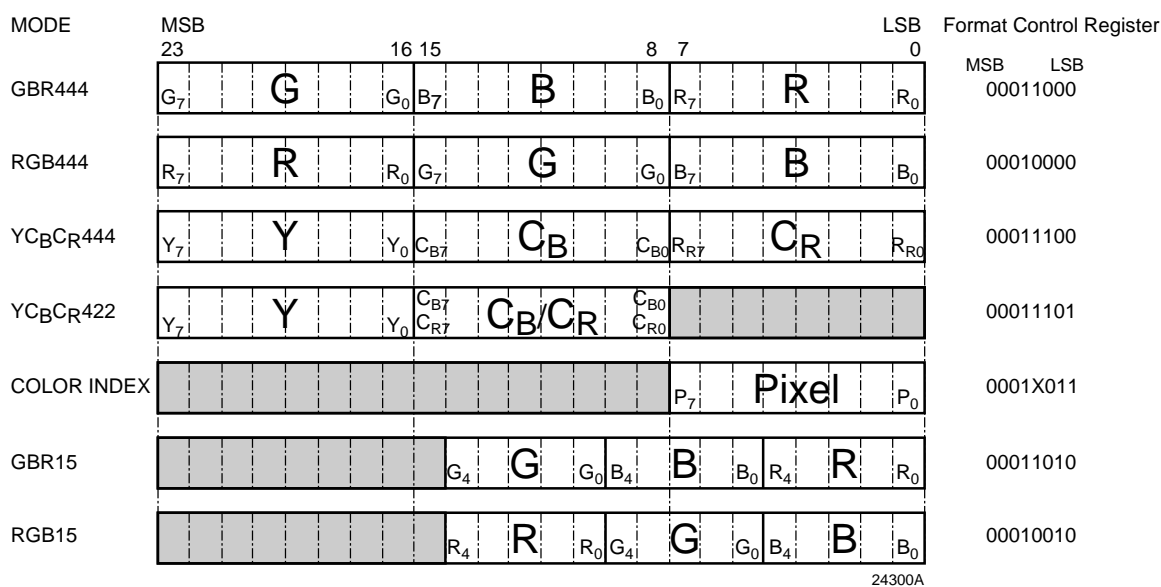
| MODE | MSB 23 ... 16 | 15 ... 8 | 7 ... 0 LSB | Format Control Register MSB LSB |
|---|---|---|---|---|
| GBR444 | $G_7$ G $G_0$ | $B_7$ B $B_0$ | $R_7$ R $R_0$ | 00011000 |
| RGB444 | $R_7$ R $R_0$ | $G_7$ G $G_0$ | $B_7$ B $B_0$ | 00010000 |
| $YC_BC_R444$ | $Y_7$ Y $Y_0$ | $C_{B7}$ $C_B$ $C_{B0}$ | $R_{R7}$ $C_R$ $R_{R0}$ | 00011100 |
| $YC_BC_R422$ | $Y_7$ Y $Y_0$ | $C_{B7}$ $C_{R7}$ $C_B/C_R$ $C_{B0}$ $C_{R0}$ | | 00011101 |
| COLOR INDEX | | | $P_7$ Pixel $P_0$ | 0001X011 |
| GBR15 | | $G_4$ G $G_0$ $B_4$ | B $B_0$ $R_4$ R $R_0$ | 00011010 |
| RGB15 | | $R_4$ R $R_0$ $G_4$ | G $G_0$ $B_4$ B $B_0$ | 00010010 |

24300A